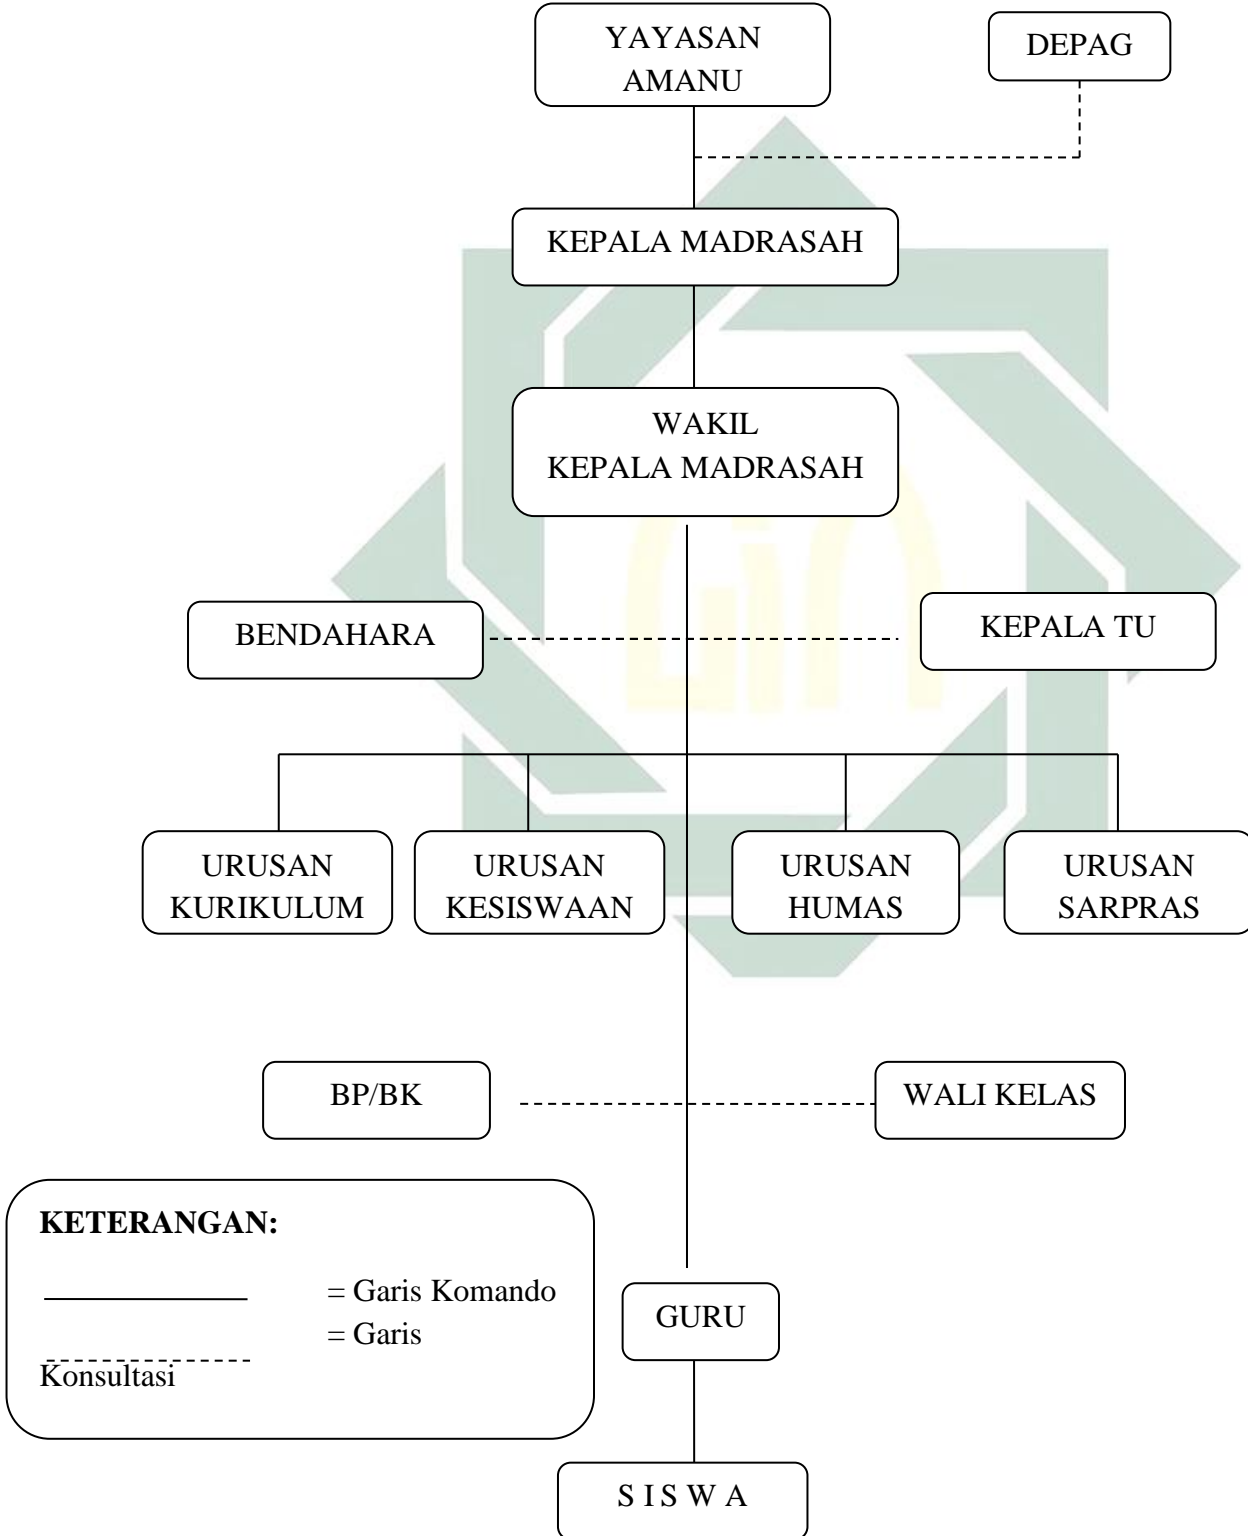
YAYASAN AMANU

DEPAG

KEPALA MADRASAH

WAKIL KEPALA MADRASAH

BENDAHARA

KEPALA TU

URUSAN KURIKULUM

URUSAN KESISWAAN

URUSAN HUMAS

URUSAN SARPRAS

BP/BK

WALI KELAS

KETERANGAN:

= Garis Komando
= Garis Konsultasi

GURU

S I S W A